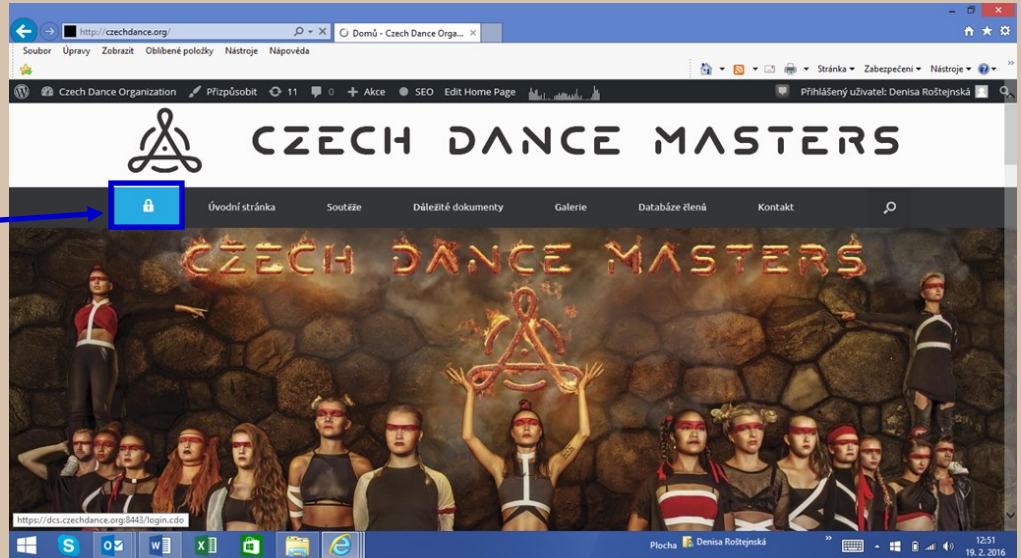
http://czechdance.org/

Domů - Czech Dance Orga...

Soubor Úpravy Zobrazit Oblíbené položky Nástroje Nápověda

Stránka Zabezpečení Nástroje

Czech Dance Organization Přizpůsobit 11 0 Akce SEO Edit Home Page

Přihlášený uživatel: Denisa Roštejnská

CZECH DANCE MASTERS

Úvodní stránka Soutěže Důležité dokumenty Galerie Databáze členů Kontakt

CZECH DANCE MASTERS

https://dcs.czechdance.org:8443/login.cdo

Plocha Denisa Roštejnská

12:51
19. 2. 2016